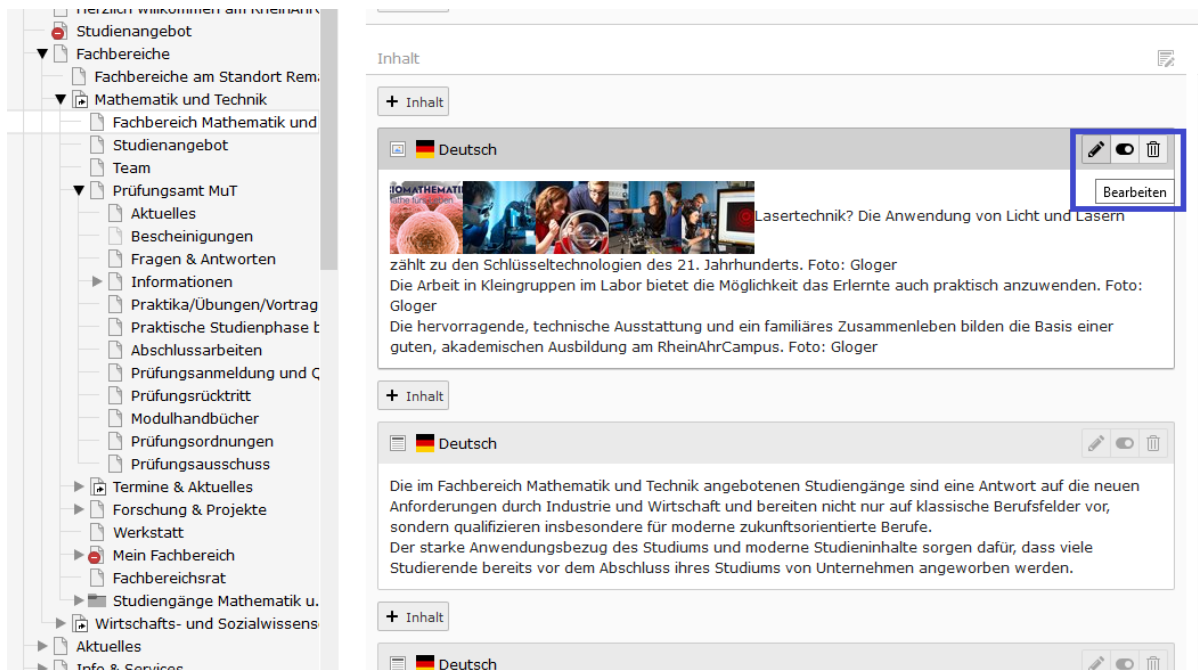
Herzlich willkommen am RheinAhrC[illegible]
Studienangebot
Fachbereiche
Fachbereiche am Standort Rema
Mathematik und Technik
Fachbereich Mathematik und
Studienangebot
Team
Prüfungsamt MuT
Aktuelles
Bescheinigungen
Fragen & Antworten
Informationen
Praktika/Übungen/Vortrag
Praktische Studienphase b
Abschlussarbeiten
Prüfungsanmeldung und C
Prüfungsrücktritt
Modulhandbücher
Prüfungsordnungen
Prüfungsausschuss
Termine & Aktuelles
Forschung & Projekte
Werkstatt
Mein Fachbereich
Fachbereichsrat
Studiengänge Mathematik u.
Wirtschafts- und Sozialwissens
Aktuelles
Info & Services

Inhalt

+ Inhalt

Deutsch

Bearbeiten

Lasertechnik? Die Anwendung von Licht und Lasern zählt zu den Schlüsseltechnologien des 21. Jahrhunderts. Foto: Gloger
Die Arbeit in Kleingruppen im Labor bietet die Möglichkeit das Erlernte auch praktisch anzuwenden. Foto: Gloger
Die hervorragende, technische Ausstattung und ein familiäres Zusammenleben bilden die Basis einer guten, akademischen Ausbildung am RheinAhrCampus. Foto: Gloger

+ Inhalt

Deutsch

Die im Fachbereich Mathematik und Technik angebotenen Studiengänge sind eine Antwort auf die neuen Anforderungen durch Industrie und Wirtschaft und bereiten nicht nur auf klassische Berufsfelder vor, sondern qualifizieren insbesondere für moderne zukunftsorientierte Berufe.
Der starke Anwendungsbezug des Studiums und moderne Studieninhalte sorgen dafür, dass viele Studierende bereits vor dem Abschluss ihres Studiums von Unternehmen angeworben werden.

+ Inhalt

Deutsch